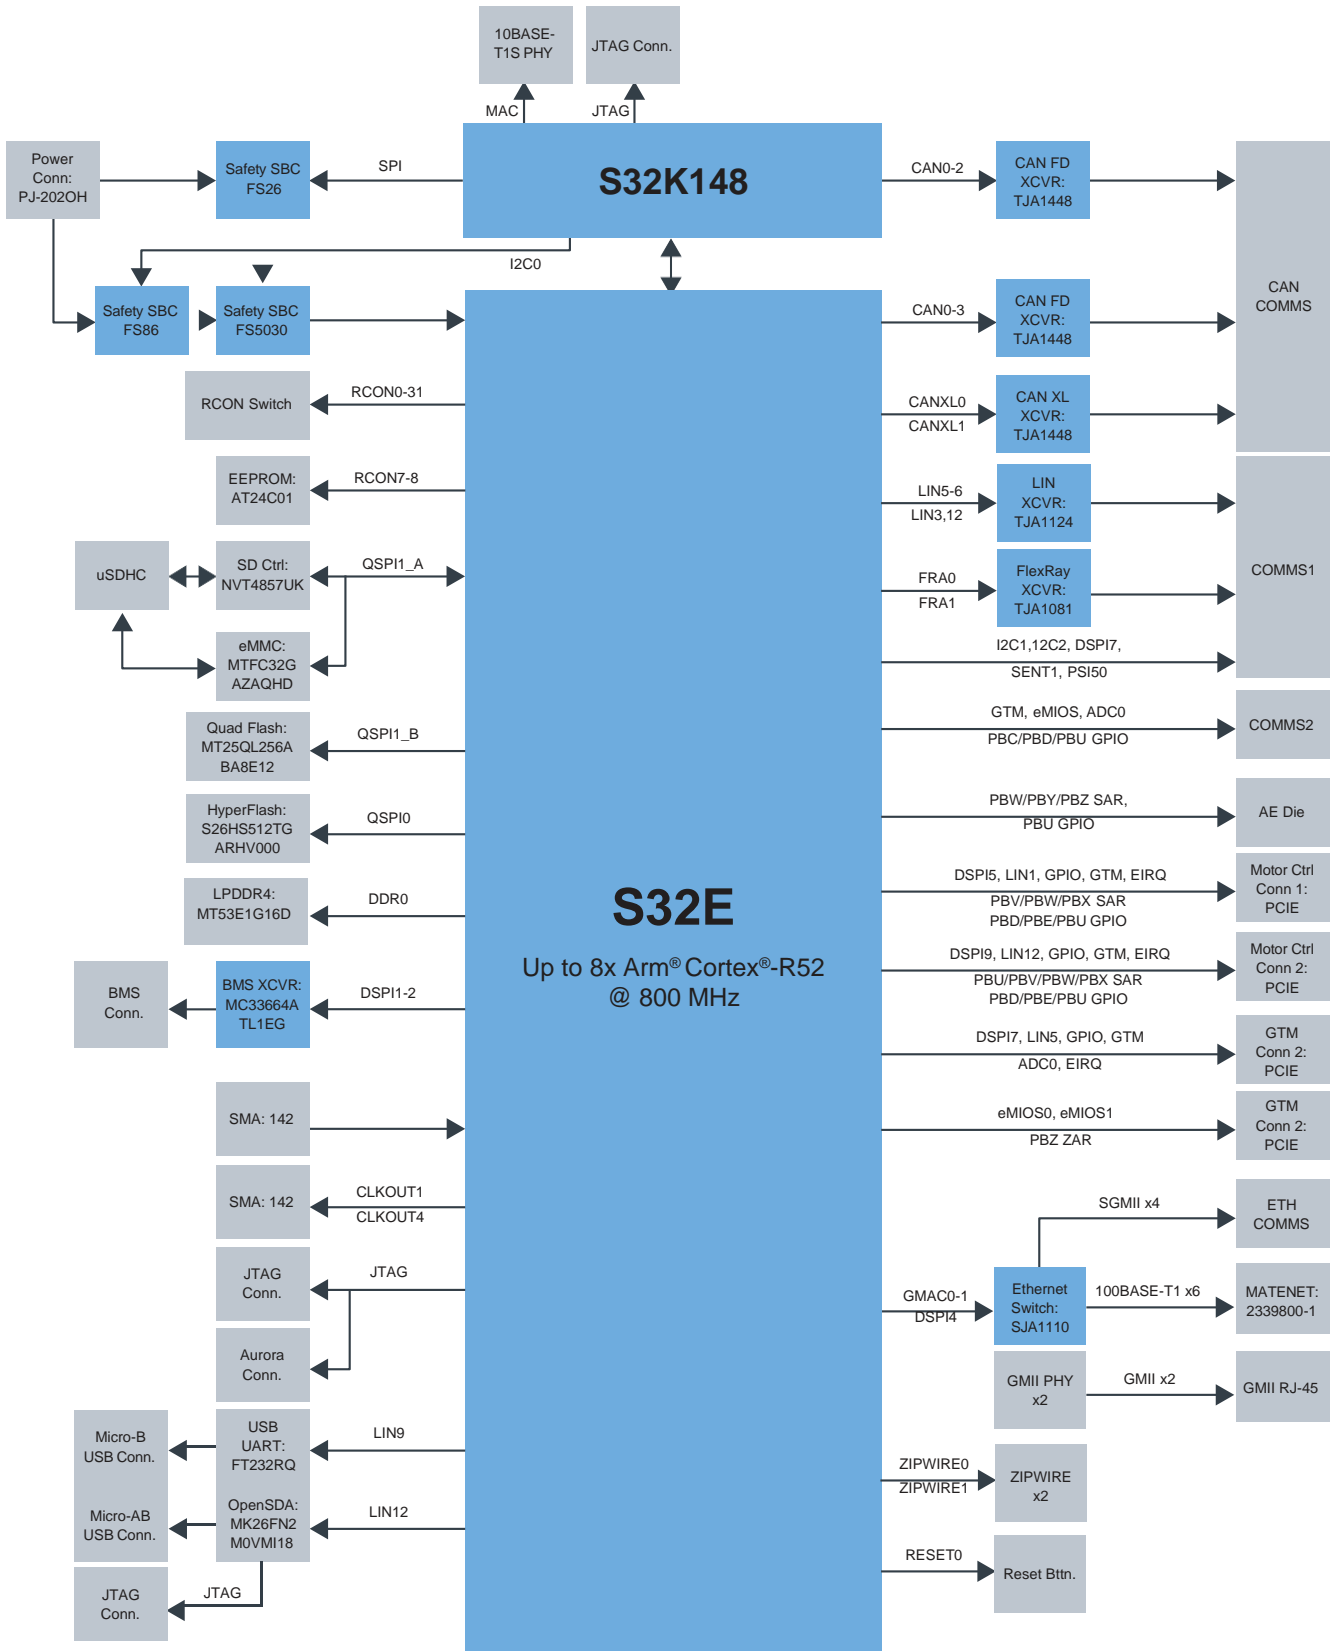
10BASE-T1S PHY

JTAG Conn.

MAC

JTAG

Power Conn: PJ-202OH

Safety SBC FS26

SPI

S32K148

CAN0-2

CAN FD XCVR: TJA1448

CAN COMMS

I2C0

Safety SBC FS86

Safety SBC FS5030

CAN0-3

CAN FD XCVR: TJA1448

RCON Switch

RCON0-31

CANXL0

CANXL1

CAN XL XCVR: TJA1448

EEPROM: AT24C01

RCON7-8

LIN5-6

LIN3,12

LIN XCVR: TJA1124

uSDHC

SD Ctrl: NVT4857UK

QSPI1_A

COMMS1

FRA0

FRA1

FlexRay XCVR: TJA1081

eMMC: MTFC32G AZAQHD

I2C1,12C2, DSPI7,

SENT1, PSI50

Quad Flash: MT25QL256A BA8E12

QSPI1_B

GTM, eMIOS, ADC0

PBC/PBD/PBU GPIO

COMMS2

HyperFlash: S26HS512TG ARHV000

QSPI0

PBW/PBY/PBZ SAR,

PBU GPIO

AE Die

LPDDR4: MT53E1G16D

DDR0

S32E

Up to 8x Arm® Cortex®-R52 @ 800 MHz

DSPI5, LIN1, GPIO, GTM, EIRQ

PBV/PBW/PBX SAR

PBD/PBE/PBU GPIO

Motor Ctrl Conn 1: PCIE

DSPI9, LIN12, GPIO, GTM, EIRQ

PBU/PBV/PBW/PBX SAR

PBD/PBE/PBU GPIO

Motor Ctrl Conn 2: PCIE

BMS Conn.

BMS XCVR: MC33664A TL1EG

DSPI1-2

DSPI7, LIN5, GPIO, GTM

ADC0, EIRQ

GTM Conn 2: PCIE

SMA: 142

eMIOS0, eMIOS1

PBZ ZAR

GTM Conn 2: PCIE

SMA: 142

CLKOUT1

CLKOUT4

SGMII x4

ETH COMMS

JTAG Conn.

JTAG

GMAC0-1

DSPI4

Ethernet Switch: SJA1110

100BASE-T1 x6

MATENET: 2339800-1

Aurora Conn.

GMII PHY x2

GMII x2

GMII RJ-45

Micro-B USB Conn.

USB UART: FT232RQ

LIN9

ZIPWIRE0

ZIPWIRE1

ZIPWIRE x2

Micro-AB USB Conn.

OpenSDA: MK26FN2 M0VMI18

LIN12

RESET0

Reset Bttn.

JTAG Conn.

JTAG